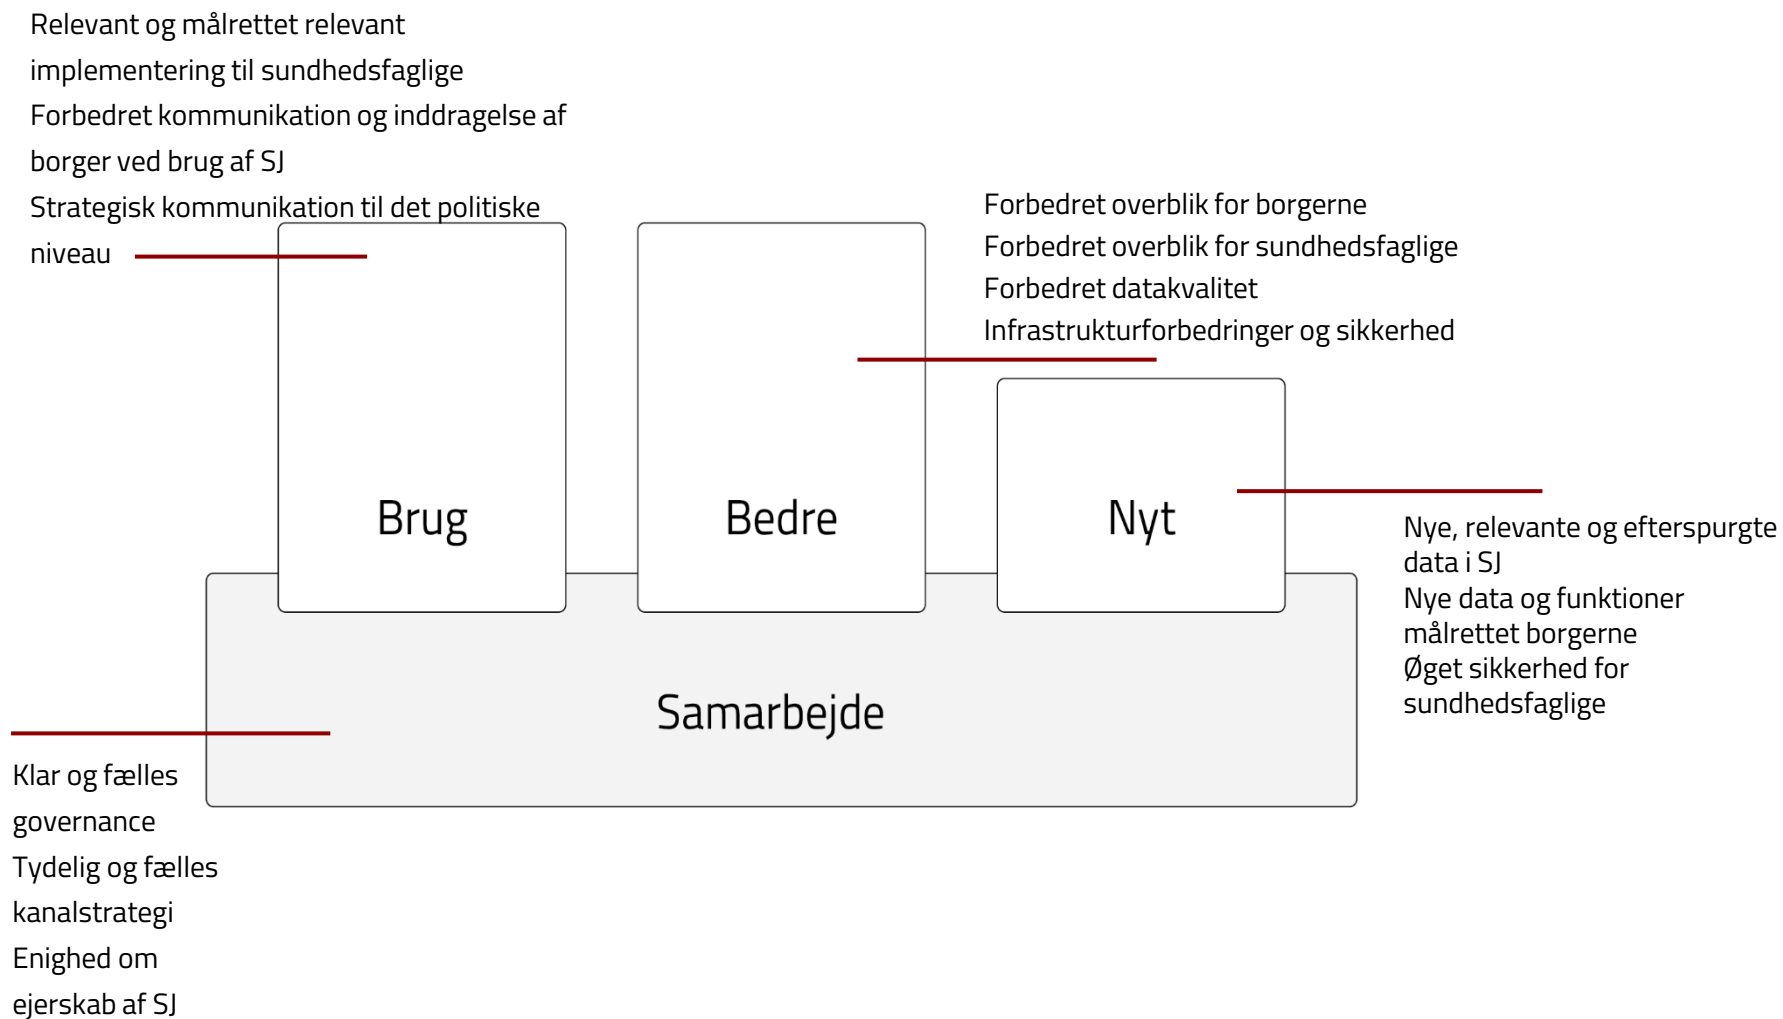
Relevant og målrettet relevant implementering til sundhedsfaglige
Forbedret kommunikation og inddragelse af borger ved brug af SJ
Strategisk kommunikation til det politiske niveau

Forbedret overblik for borgerne
Forbedret overblik for sundhedsfaglige
Forbedret datakvalitet
Infrastrukturforbedringer og sikkerhed

Brug

Bedre

Nyt

Nye, relevante og efterspurgte data i SJ
Nye data og funktioner målrettet borgerne
Øget sikkerhed for sundhedsfaglige

Samarbejde

Klar og fælles governance
Tydelig og fælles kanalstrategi
Enighed om ejerskab af SJ